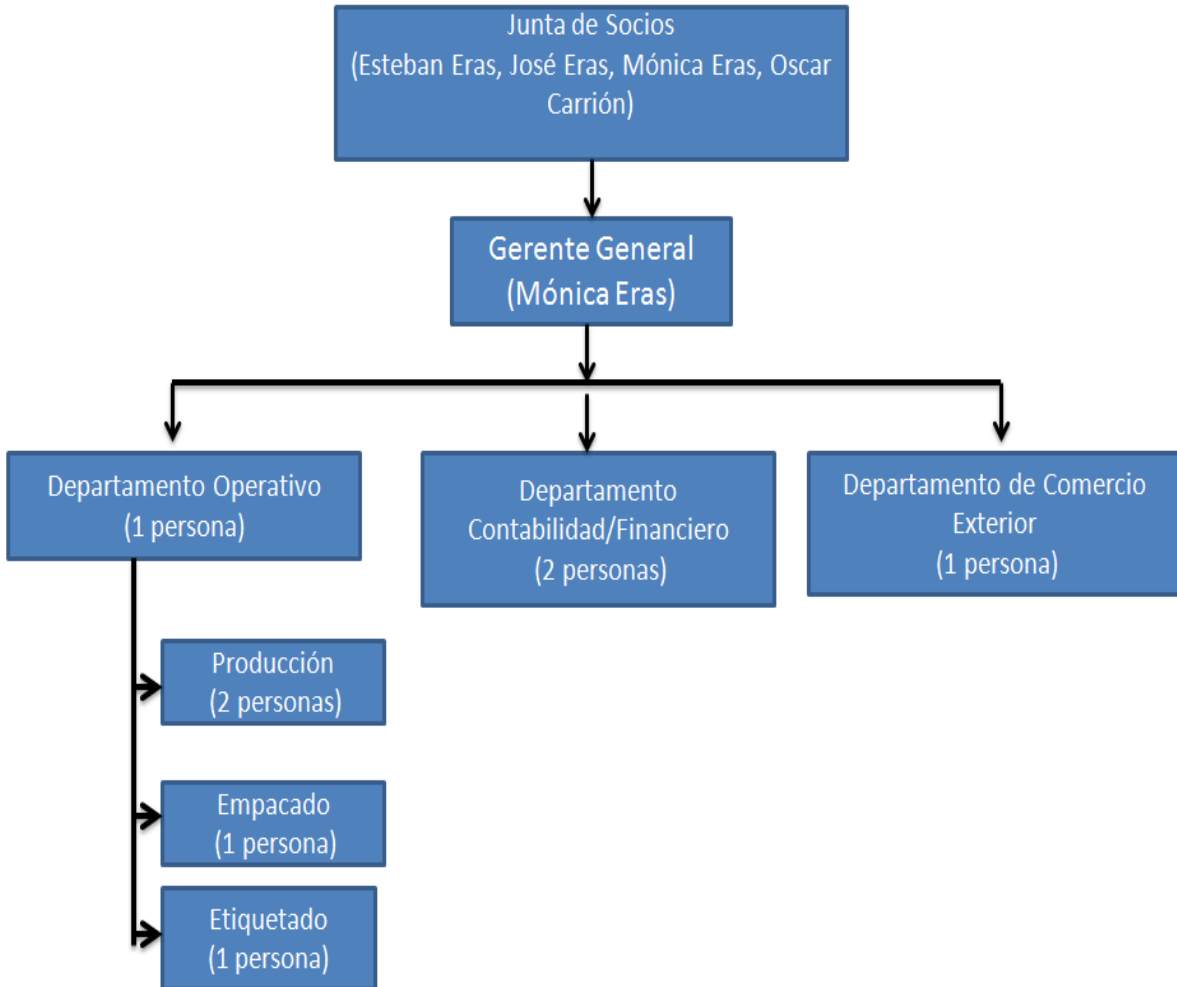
Junta de Socios
(Esteban Eras, José Eras, Mónica Eras, Oscar Carrión)

Gerente General
(Mónica Eras)

Departamento Operativo
(1 persona)

Departamento Contabilidad/Financiero
(2 personas)

Departamento de Comercio Exterior
(1 persona)

Producción
(2 personas)

Empacado
(1 persona)

Etiquetado
(1 persona)